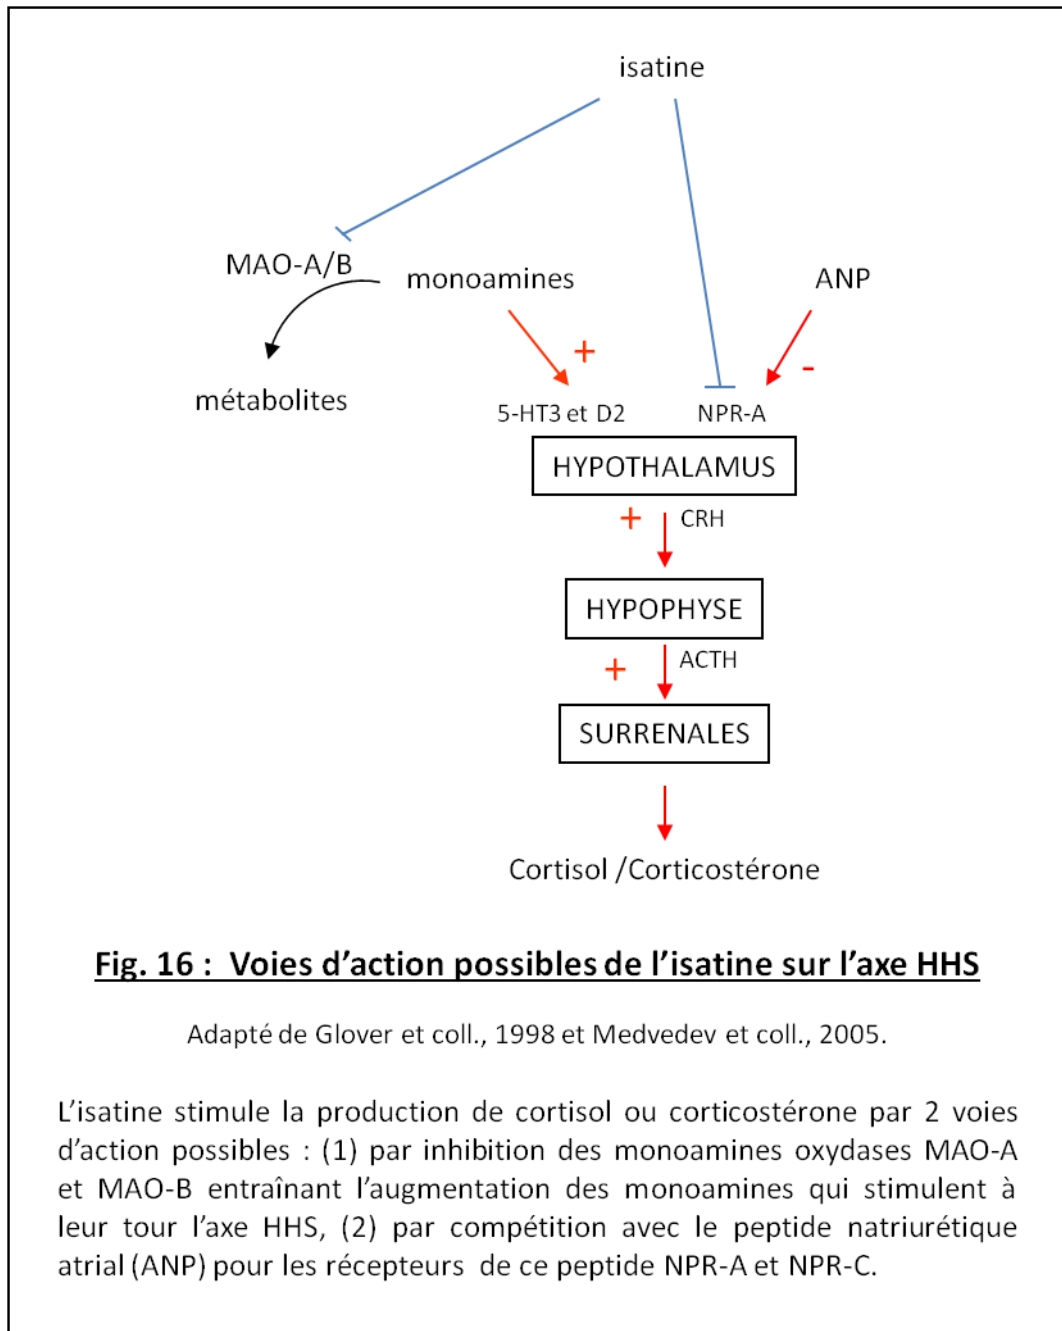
isatine

MAO-A/B

monoamines

ANP

métabolites

+

-

5-HT3 et D2

NPR-A

HYPOTHALAMUS

+

CRH

HYPOPHYSE

+

ACTH

SURRENALES

Cortisol /Corticostérone

Fig. 16 : Voies d'action possibles de l'isatine sur l'axe HHS

Adapté de Glover et coll., 1998 et Medvedev et coll., 2005.

L'isatine stimule la production de cortisol ou corticostérone par 2 voies d'action possibles : (1) par inhibition des monoamines oxydases MAO-A et MAO-B entraînant l'augmentation des monoamines qui stimulent à leur tour l'axe HHS, (2) par compétition avec le peptide natriurétique atrial (ANP) pour les récepteurs de ce peptide NPR-A et NPR-C.